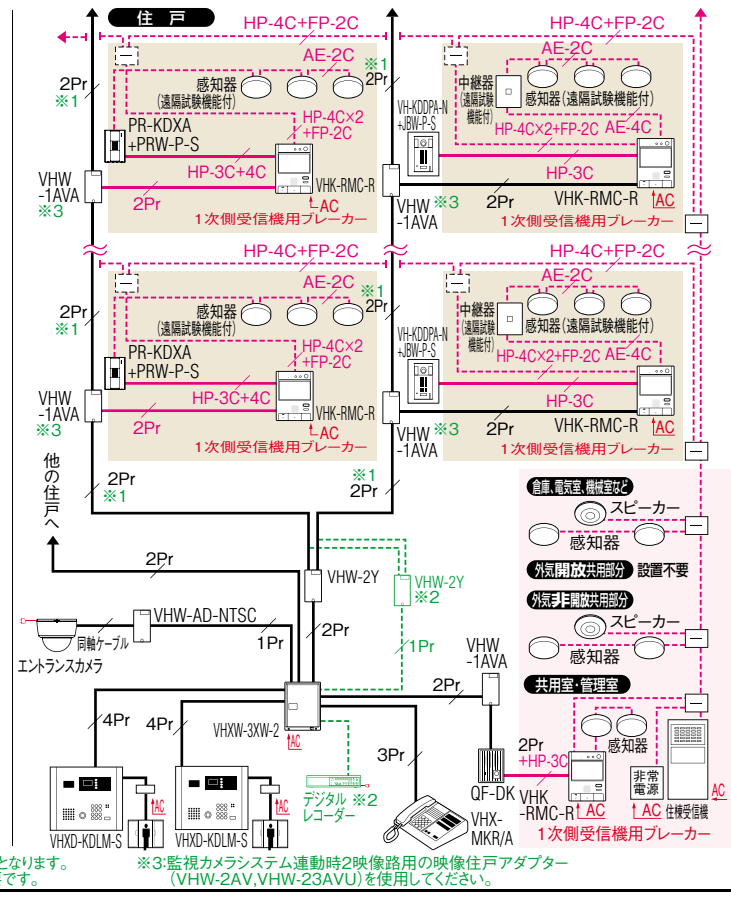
住戸

HP-4C+FP-2C
HP-4C+FP-2C
AE-2C
AE-2C
※1
2Pr
※1
2Pr
感知器
(遠隔試験機能付)
中継器
(遠隔試験機能付)
感知器(遠隔試験機能付)
VH-KDDPA-N
+JBW-P-S
PR-KDXA
+PRW-P-S
HP-4C×2
+FP-2C
HP-4C×2+FP-2C
AE-4C
HP-3C+4C
HP-3C
VHW
-1AVA
※3
VHK-RMC-R
VHK-RMC-R
2Pr
2Pr
VHW
-1AVA
※3
1次側受信機用ブレーカー
1次側受信機用ブレーカー
AC
AC

HP-4C+FP-2C
HP-4C+FP-2C
AE-2C
AE-2C
※1
2Pr
※1
2Pr
感知器
(遠隔試験機能付)
中継器
(遠隔試験機能付)
感知器(遠隔試験機能付)
VH-KDDPA-N
+JBW-P-S
PR-KDXA
+PRW-P-S
HP-4C×2
+FP-2C
HP-4C×2+FP-2C
AE-4C
HP-3C+4C
HP-3C
VHW
-1AVA
※3
VHK-RMC-R
VHK-RMC-R
2Pr
2Pr
VHW
-1AVA
※3
1次側受信機用ブレーカー
1次側受信機用ブレーカー
AC
AC

他の住戸へ
2Pr
※1
※1
2Pr

倉庫、電気室、機械室など
スピーカー
感知器
外気開放共用部分
設置不要
外気非開放共用部分
スピーカー
感知器
共用室・管理室

2Pr
VHW-2Y
VHW-2Y
※2
VHW-AD-NTSC
同軸ケーブル
エントランスカメラ
1Pr
2Pr
1Pr
VHW
-1AVA
2Pr
VHXW-3XW-2
AC
4Pr
4Pr
3Pr
デジタル
レコーダー
※2
2Pr
+HP-3C
感知器
QF-DK
VHK
-RMC-R
非常
電源
住棟受信機
AC
AC
AC
1次側受信機用ブレーカー
AC
AC
VHX-
MKR/A
VHXD-KDLM-S
VHXD-KDLM-S

となります。
です。
※3:監視カメラシステム連動時2映像路用の映像住戸アダプター
(VHW-2AV,VHW-23AVU)を使用してください。